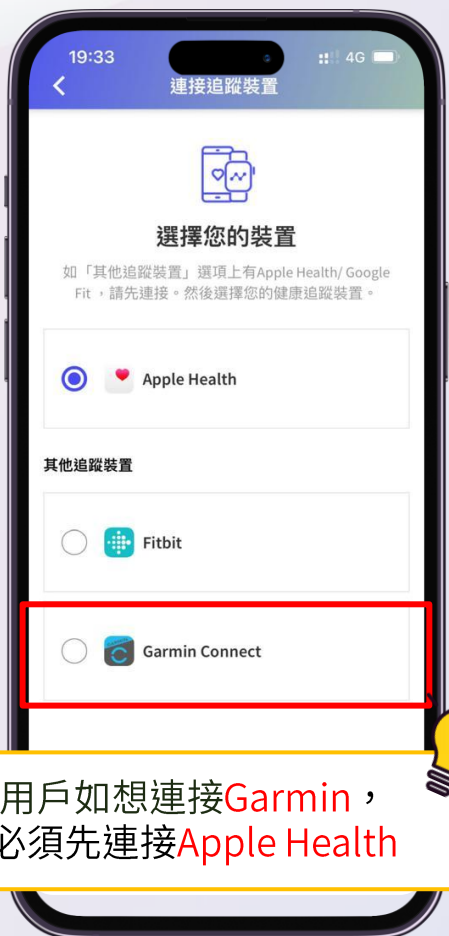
19:33
4G

連接追蹤裝置

選擇您的裝置

如「其他追蹤裝置」選項上有Apple Health/ Google Fit ，請先連接。然後選擇您的健康追蹤裝置。

Apple Health

其他追蹤裝置

Fitbit

Garmin Connect

用戶如想連接Garmin，必須先連接Apple Health